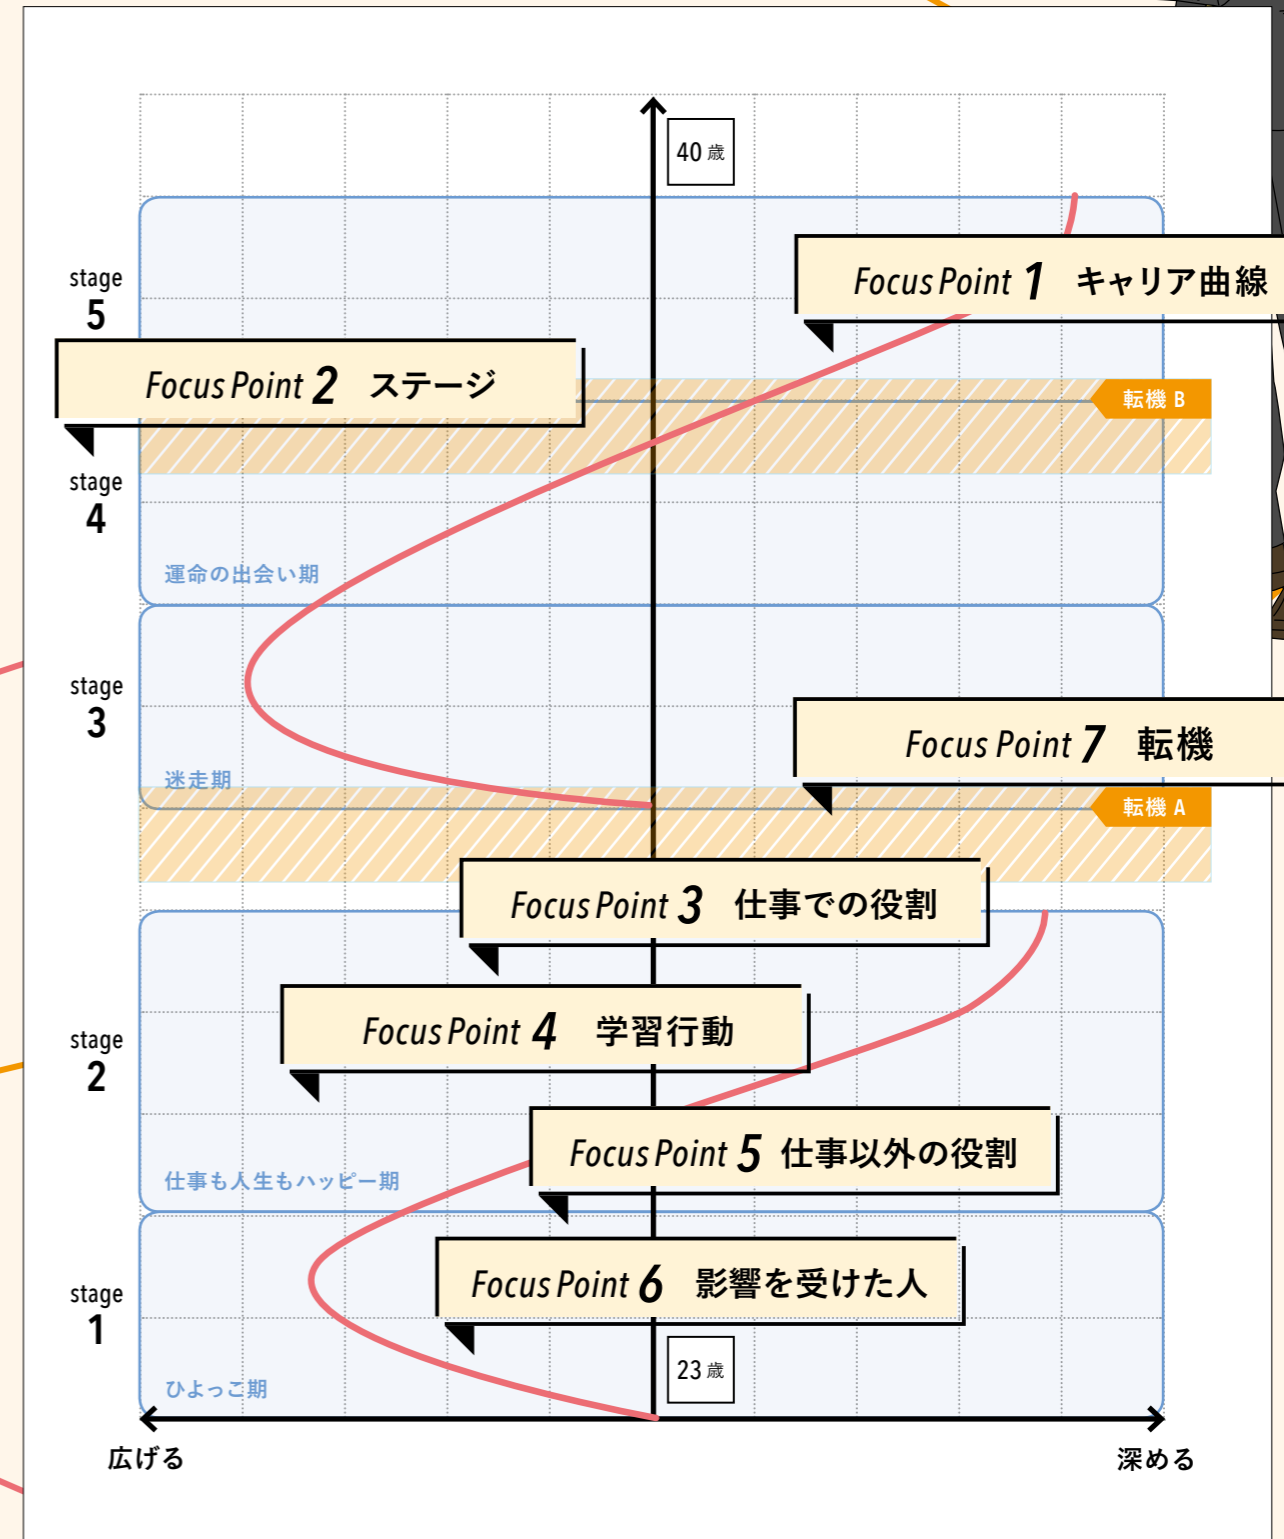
40歳

stage 5

Focus Point 1 キャリア曲線

Focus Point 2 ステージ

転機 B

stage 4

運命の出会い期

stage 3

Focus Point 7 転機

迷走期

転機 A

Focus Point 3 仕事での役割

stage 2

Focus Point 4 学習行動

Focus Point 5 仕事以外の役割

仕事も人生もハッピー期

stage 1

Focus Point 6 影響を受けた人

23歳

ひよっこ期

広げる

深める